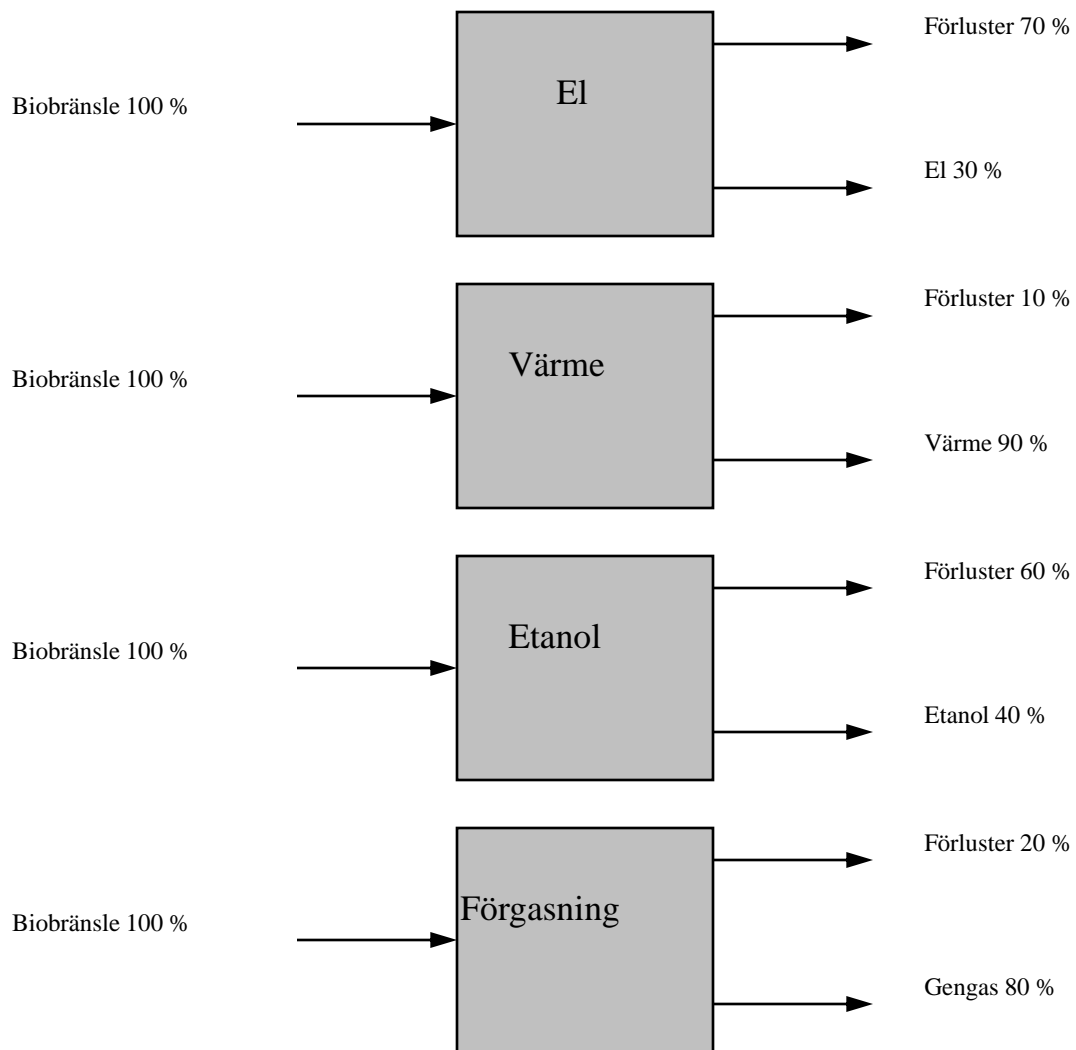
Biobränsle 100 %

El

Förluster 70 %

El 30 %

Biobränsle 100 %

Värme

Förluster 10 %

Värme 90 %

Biobränsle 100 %

Etanol

Förluster 60 %

Etanol 40 %

Biobränsle 100 %

Förgasning

Förluster 20 %

Gengas 80 %